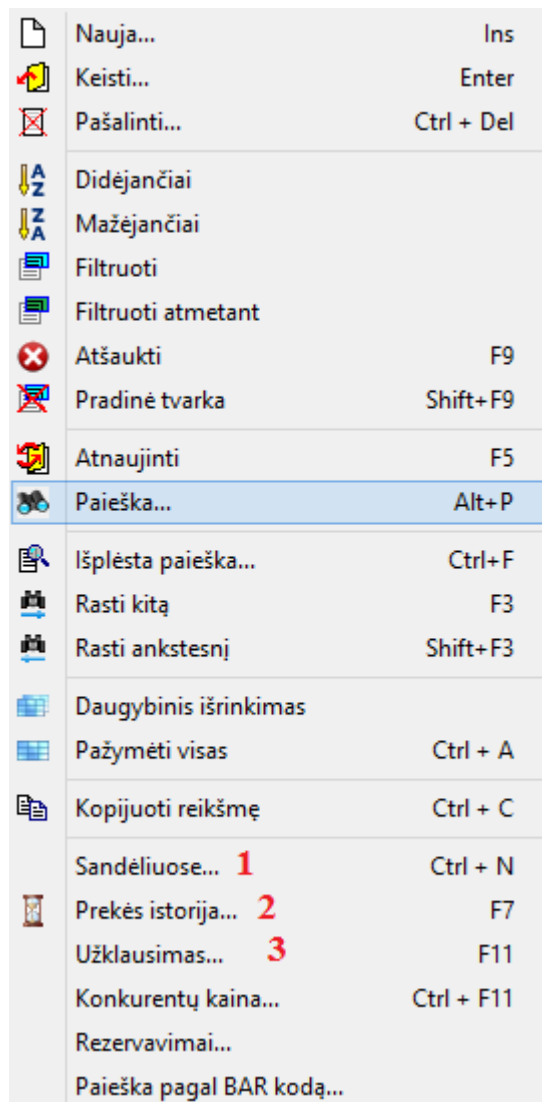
Nauja... Ins
Keisti... Enter
Pašalinti... Ctrl + Del

Didėjančiai
Mažėjančiai
Filtruoti
Filtruoti atmetant
Atšaukti F9
Pradinė tvarka Shift+F9

Atnaujinti F5
Paieška... Alt+P

Išplėsta paieška... Ctrl+F
Rasti kitą F3
Rasti ankstesnį Shift+F3

Daugybinis išrinkimas
Pažymėti visas Ctrl + A

Kopijuoti reikšmę Ctrl + C

Sandėliuose... 1 Ctrl + N
Prekės istorija... 2 F7
Užklausimas... 3 F11
Konkurentų kaina... Ctrl + F11
Rezervavimai...
Paieška pagal BAR kodą...